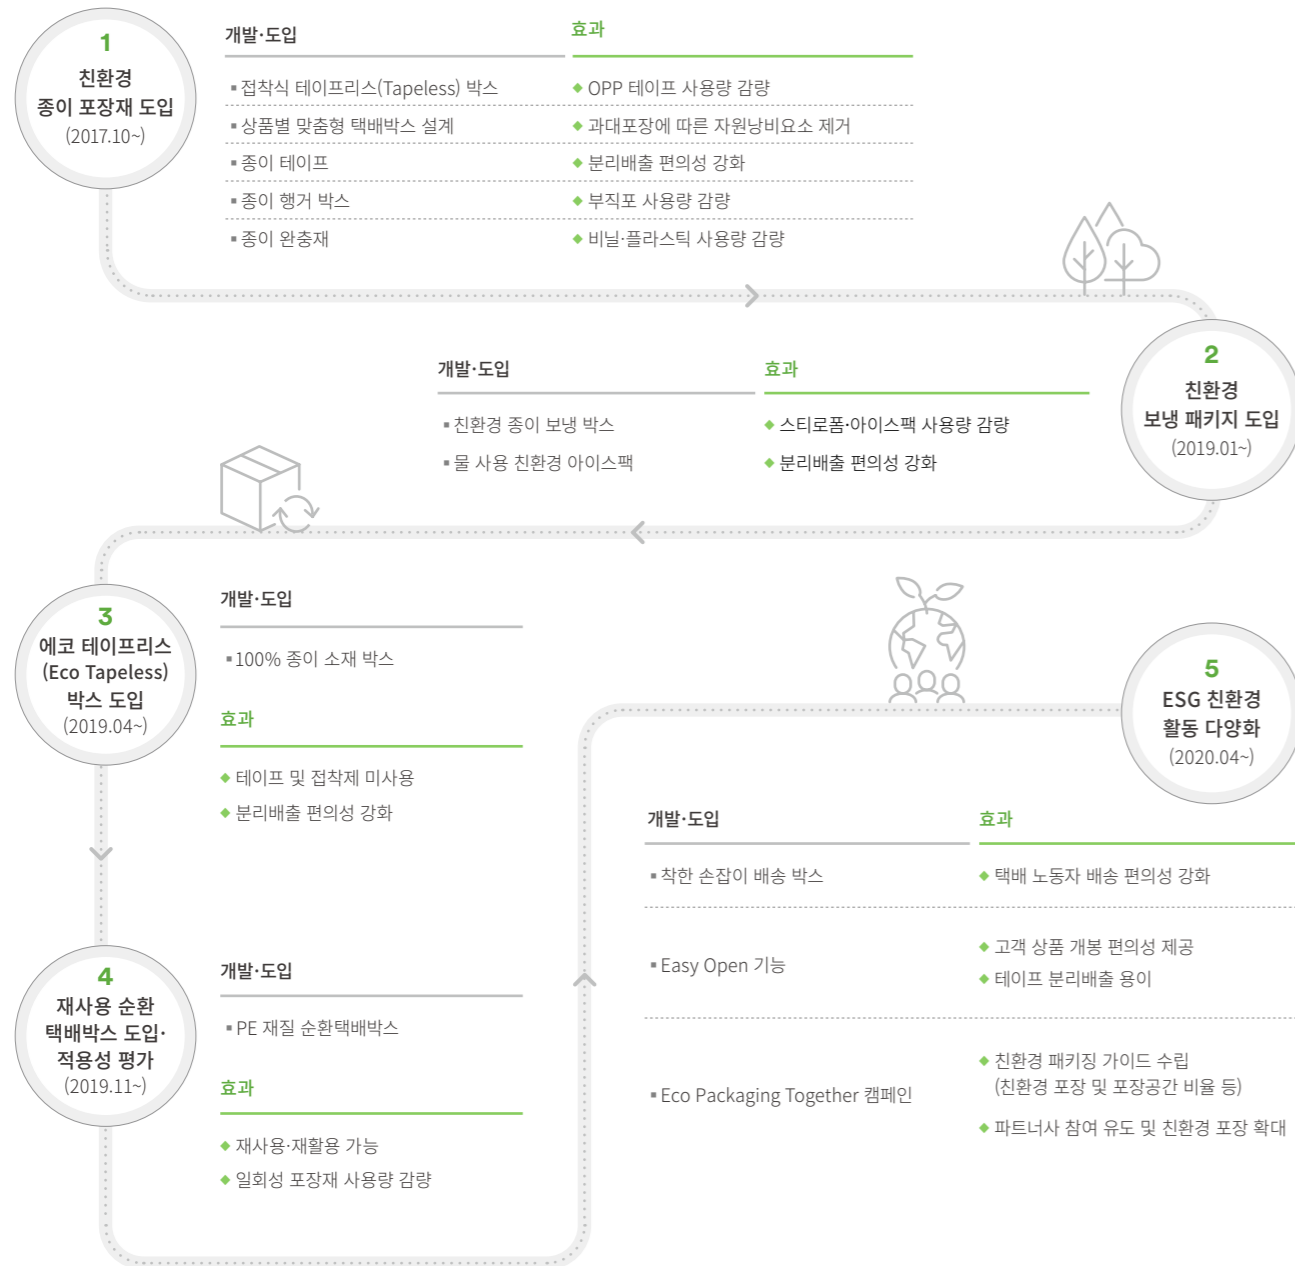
1
친환경
종이 포장재 도입
(2017.10~)

개발·도입
▪ 접착식 테이프리스(Tapeless) 박스
▪ 상품별 맞춤형 택배박스 설계
▪ 종이 테이프
▪ 종이 행거 박스
▪ 종이 완충재

효과
◆ OPP 테이프 사용량 감량
◆ 과대포장에 따른 자원낭비요소 제거
◆ 분리배출 편의성 강화
◆ 부직포 사용량 감량
◆ 비닐·플라스틱 사용량 감량

2
친환경
보냉 패키지 도입
(2019.01~)

개발·도입
▪ 친환경 종이 보냉 박스
▪ 물 사용 친환경 아이스팩

효과
◆ 스티로폼·아이스팩 사용량 감량
◆ 분리배출 편의성 강화

3
에코 테이프리스
(Eco Tapeless)
박스 도입
(2019.04~)

개발·도입
▪ 100% 종이 소재 박스

효과
◆ 테이프 및 접착제 미사용
◆ 분리배출 편의성 강화

4
재사용 순환
택배박스 도입·
적용성 평가
(2019.11~)

개발·도입
▪ PE 재질 순환택배박스

효과
◆ 재사용·재활용 가능
◆ 일회성 포장재 사용량 감량

5
ESG 친환경
활동 다양화
(2020.04~)

개발·도입
▪ 착한 손잡이 배송 박스
▪ Easy Open 기능
▪ Eco Packaging Together 캠페인

효과
◆ 택배 노동자 배송 편의성 강화
◆ 고객 상품 개봉 편의성 제공
◆ 테이프 분리배출 용이
◆ 친환경 패키징 가이드 수립
(친환경 포장 및 포장공간 비율 등)
◆ 파트너사 참여 유도 및 친환경 포장 확대